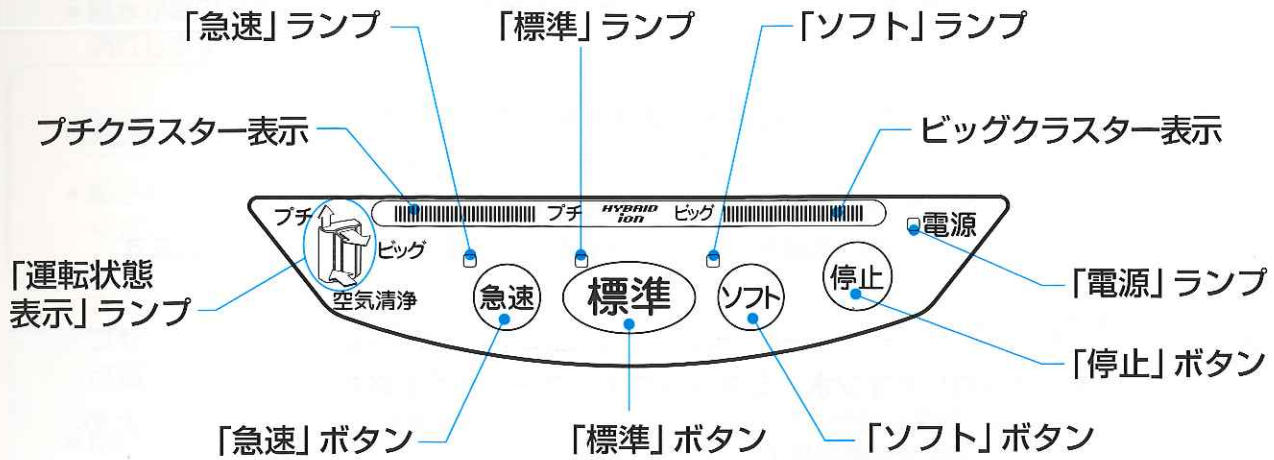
「急速」ランプ

「標準」ランプ

「ソフト」ランプ

プチクラスター表示

ビッグクラスター表示

プチ

HYBRID ion

ビッグ

電源

プチ

ビッグ

空気清浄

「運転状態表示」ランプ

急速

標準

ソフト

停止

「電源」ランプ

「停止」ボタン

「急速」ボタン

「標準」ボタン

「ソフト」ボタン